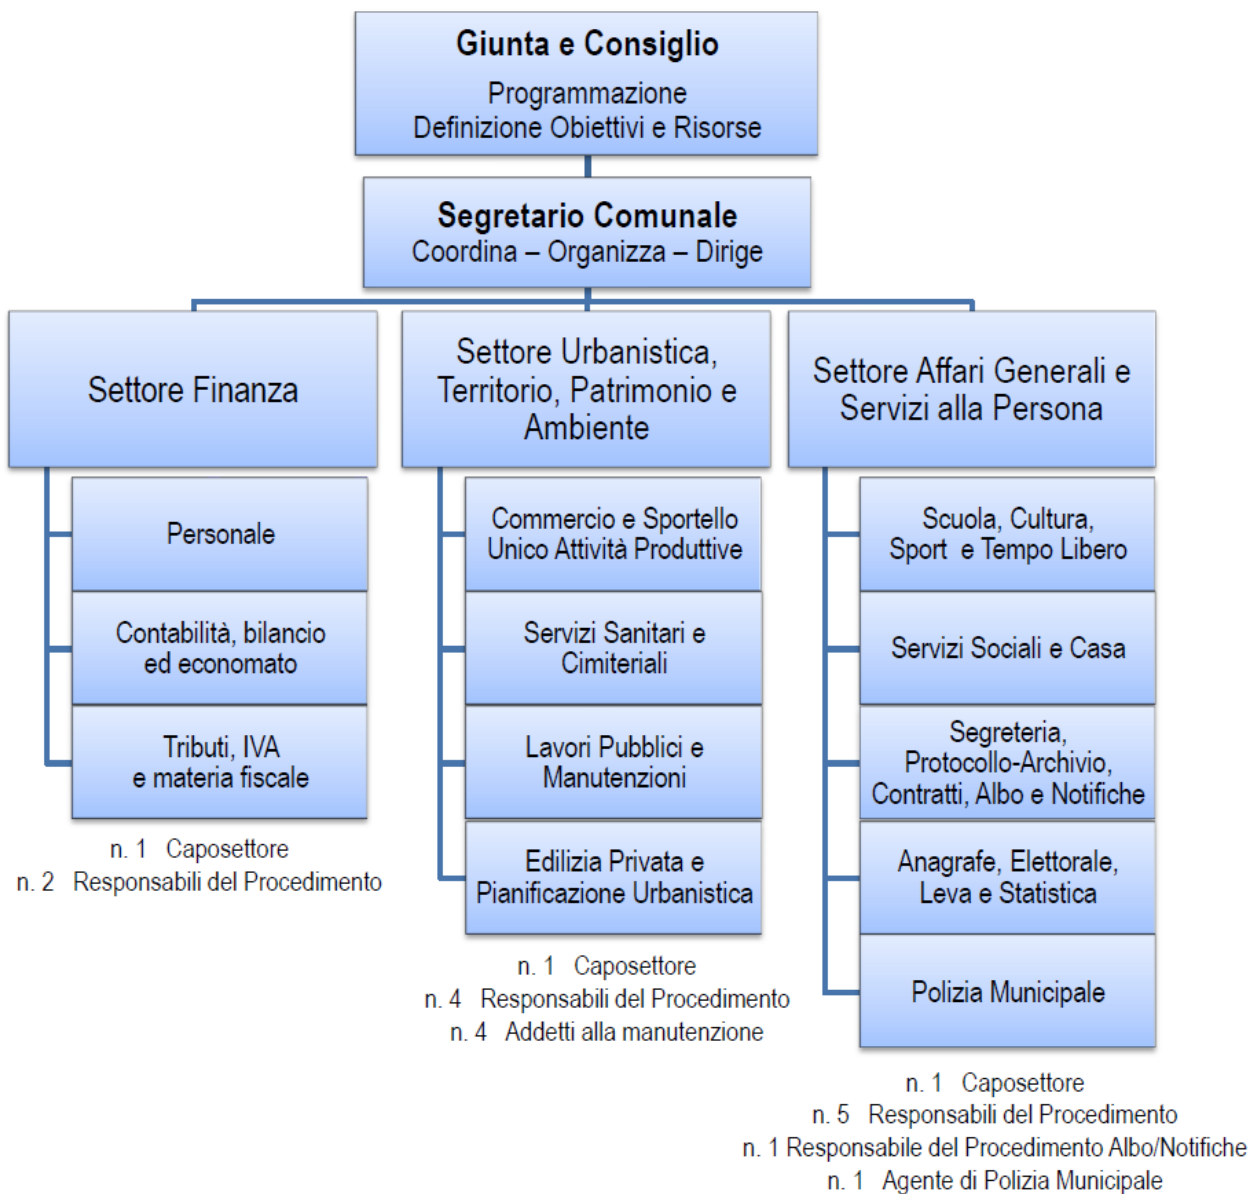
Giunta e Consiglio
Programmazione
Definizione Obiettivi e Risorse

Segretario Comunale
Coordina – Organizza – Dirige

Settore Finanza

Personale

Contabilità, bilancio ed economato

Tributi, IVA e materia fiscale

n. 1 Caposettore
n. 2 Responsabili del Procedimento

Settore Urbanistica, Territorio, Patrimonio e Ambiente

Commercio e Sportello Unico Attività Produttive

Servizi Sanitari e Cimiteriali

Lavori Pubblici e Manutenzioni

Edilizia Privata e Pianificazione Urbanistica

n. 1 Caposettore
n. 4 Responsabili del Procedimento
n. 4 Addetti alla manutenzione

Settore Affari Generali e Servizi alla Persona

Scuola, Cultura, Sport e Tempo Libero

Servizi Sociali e Casa

Segreteria, Protocollo-Archivio, Contratti, Albo e Notifiche

Anagrafe, Elettorale, Leva e Statistica

Polizia Municipale

n. 1 Caposettore
n. 5 Responsabili del Procedimento
n. 1 Responsabile del Procedimento Albo/Notifiche
n. 1 Agente di Polizia Municipale